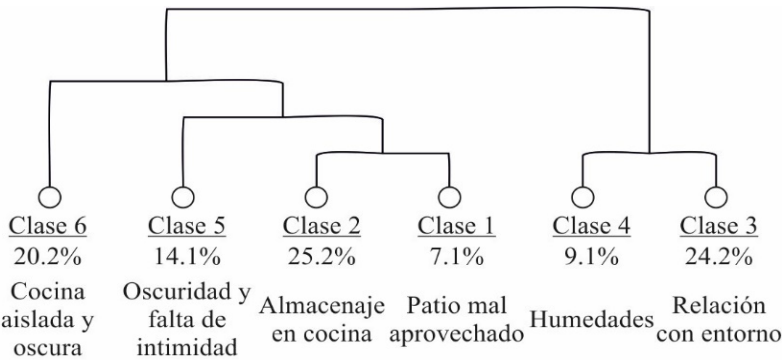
Clase 6
20.2%
Cocina aislada y oscura

Clase 5
14.1%
Oscuridad y falta de intimidad

Clase 2
25.2%
Almacenaje en cocina

Clase 1
7.1%
Patio mal aprovechado

Clase 4
9.1%
Humedades

Clase 3
24.2%
Relación con entorno